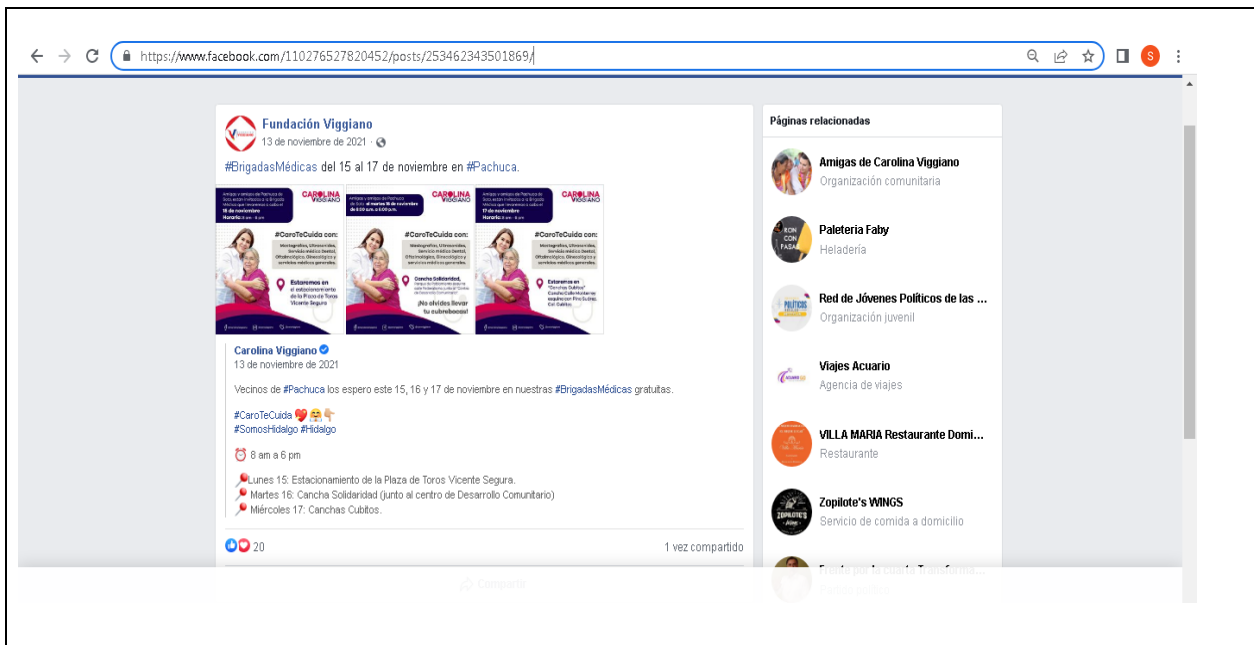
https://www.facebook.com/110276527820452/posts/253462343501869/

Fundación Viggiano
13 de noviembre de 2021 ·

#BrigadasMédicas del 15 al 17 de noviembre en #Pachuca.

CAROLINA VIGGIANO
#CaroTeCuida con:
Estaremos en el estacionamiento de la Plaza de Toros Vicente Segura

CAROLINA VIGGIANO
#CaroTeCuida con:
Cancha Solidaridad,
¡No olvides llevar tu cubrebocas!

CAROLINA VIGGIANO
#CaroTeCuida con:
Estaremos en

Carolina Viggiano
13 de noviembre de 2021

Vecinos de #Pachuca los espero este 15, 16 y 17 de noviembre en nuestras #BrigadasMédicas gratuitas.

#CaroTeCuida
#SomosHidalgo #Hidalgo

8 am a 6 pm

Lunes 15: Estacionamiento de la Plaza de Toros Vicente Segura.
Martes 16: Cancha Solidaridad (junto al centro de Desarrollo Comunitario)
Miércoles 17: Canchas Cubitos.

20
1 vez compartido

Compartir

Páginas relacionadas

Amigas de Carolina Viggiano
Organización comunitaria

Paleteria Faby
Heladería

Red de Jóvenes Políticos de las ...
Organización juvenil

Viajes Acuario
Agencia de viajes

VILLA MARIA Restaurante Domi...
Restaurante

Zopilote's WINGS
Servicio de comida a domicilio

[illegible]